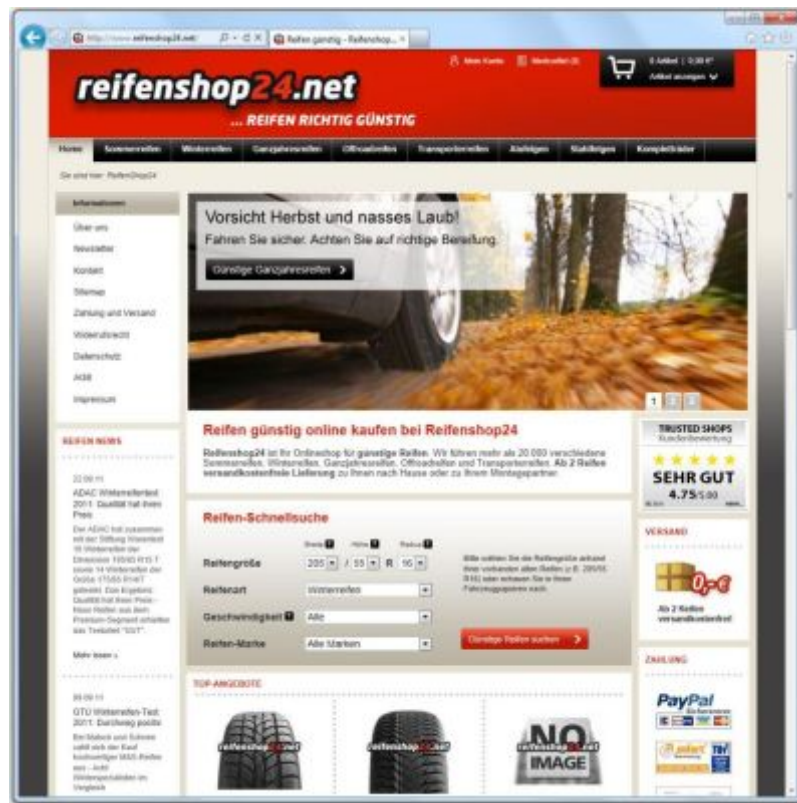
http://www.reifenshop24.net/ Reifen günstig - Reifenshop... ×

Mein Konto Merkzettel (0) 0 Artikel | 0,00 €* Artikel anzeigen

reifenshop24.net
... REIFEN RICHTIG GÜNSTIG

Home Sommerreifen Winterreifen Ganzjahresreifen Offroadreifen Transporterreifen Alufelgen Stahlfelgen Kompletträder

Sie sind hier: Reifenshop24

Informationen
Über uns
Newsletter
Kontakt
Sitemap
Zahlung und Versand
Widerrufsrecht
Datenschutz
AGB
Impressum

Vorsicht Herbst und nasses Laub!
Fahren Sie sicher. Achten Sie auf richtige Bereifung.
Günstige Ganzjahresreifen

1 2 3

REIFEN NEWS

22.09.11
ADAC Winterreifentest 2011: Qualität hat ihren Preis
Der ADAC hat zusammen mit der Stiftung Warentest 18 Winterreifen der Dimension 195/65 R15 T sowie 14 Winterreifen der Größe 175/65 R14T getestet. Das Ergebnis: Qualität hat ihren Preis - Neun Reifen aus dem Premium-Segment erhalten das Testurteil "GUT".

Mehr lesen »

09.09.11
GTÜ Winterreifen-Test 2011: Durchweg positiv
Bei Matsch und Schnee zahlt sich der Kauf hochwertiger M&S-Reifen aus - Acht Winterspezialisten im Vergleich

Reifen günstig online kaufen bei Reifenshop24

Reifenshop24 ist Ihr Onlineshop für günstige Reifen. Wir führen mehr als 20.000 verschiedene Sommerreifen, Winterreifen, Ganzjahresreifen, Offroadreifen und Transporterreifen. Ab 2 Reifen versandkostenfreie Lieferung zu Ihnen nach Hause oder zu Ihrem Montagepartner.

TRUSTED SHOPS
Kundenbewertung
SEHR GUT
4.75/5.00

Reifen-Schnellsuche

Breite Höhe Radius
Reifengröße 205 / 55 R 16
Reifenart Winterreifen
Geschwindigkeit Alle
Reifen-Marke Alle Marken

Bitte wählen Sie die Reifengröße anhand Ihrer vorhanden alten Reifen (z.B. 205/55 R16) oder schauen Sie in Ihren Fahrzeugpapieren nach.

Günstige Reifen suchen

VERSAND
0,-€
Ab 2 Reifen versandkostenfrei

ZAHLUNG
PayPal

TOP-ANGEBOTE

reifenshop24.net reifenshop24.net NO IMAGE reifenshop24.net